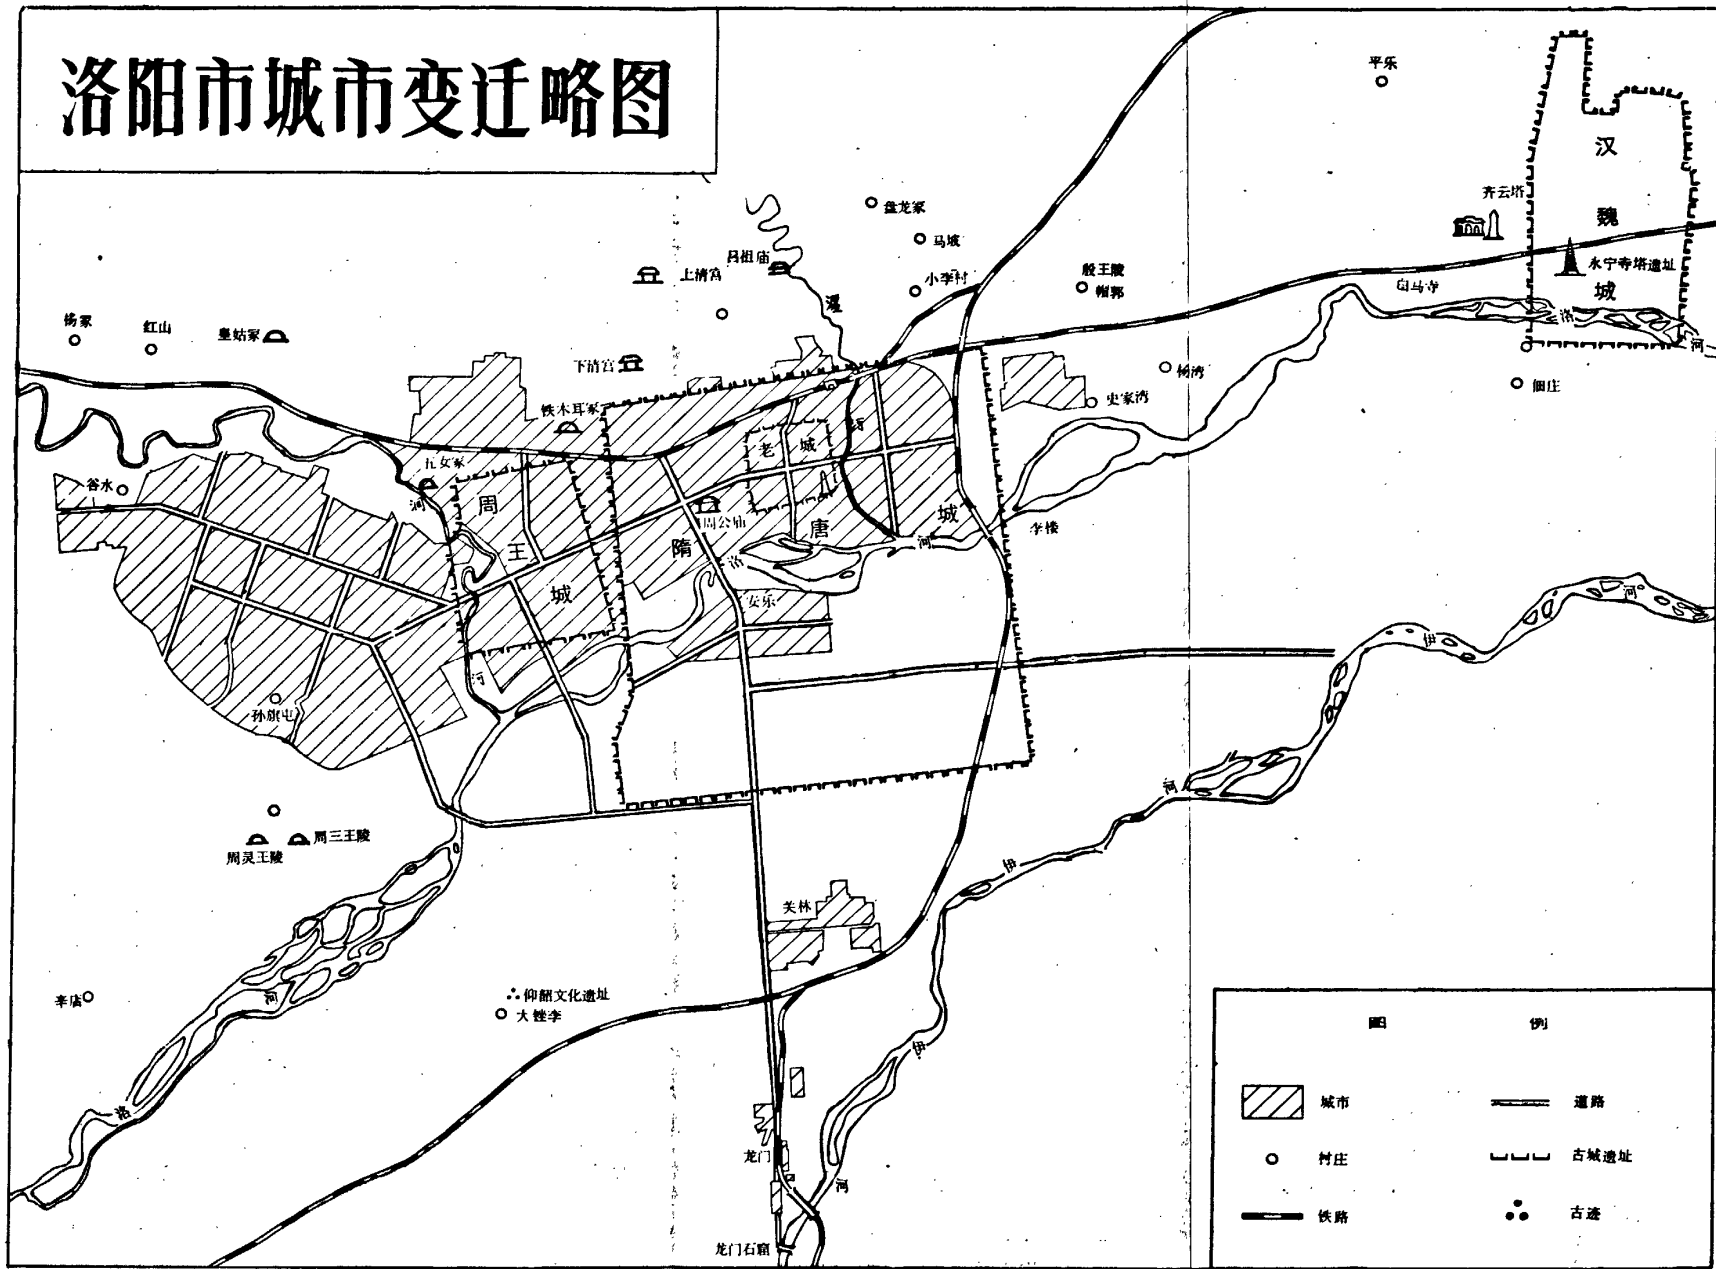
洛阳市城市变迁略图

平乐
汉
魏
城
齐云塔
永宁寺塔遗址
白马寺
洛
河
佃庄
盘龙冢
马坡
吕祖庙
上清宫
小李村
殷王陵
帽郭
瀍
杨湾
史家湾
扬冢
红山
皇姑冢
下清宫
铁木耳冢
五女冢
老
城
谷水
涧
河
周
王
城
周公庙
隋
唐
城
李楼
洛
河
安乐
涧
河
孙旗屯
周灵王陵
周三王陵
关林
伊
河
辛店
仰韶文化遗址
大雙李
龙门
龙门石窟

图例
城市
道路
村庄
古城遗址
铁路
古迹